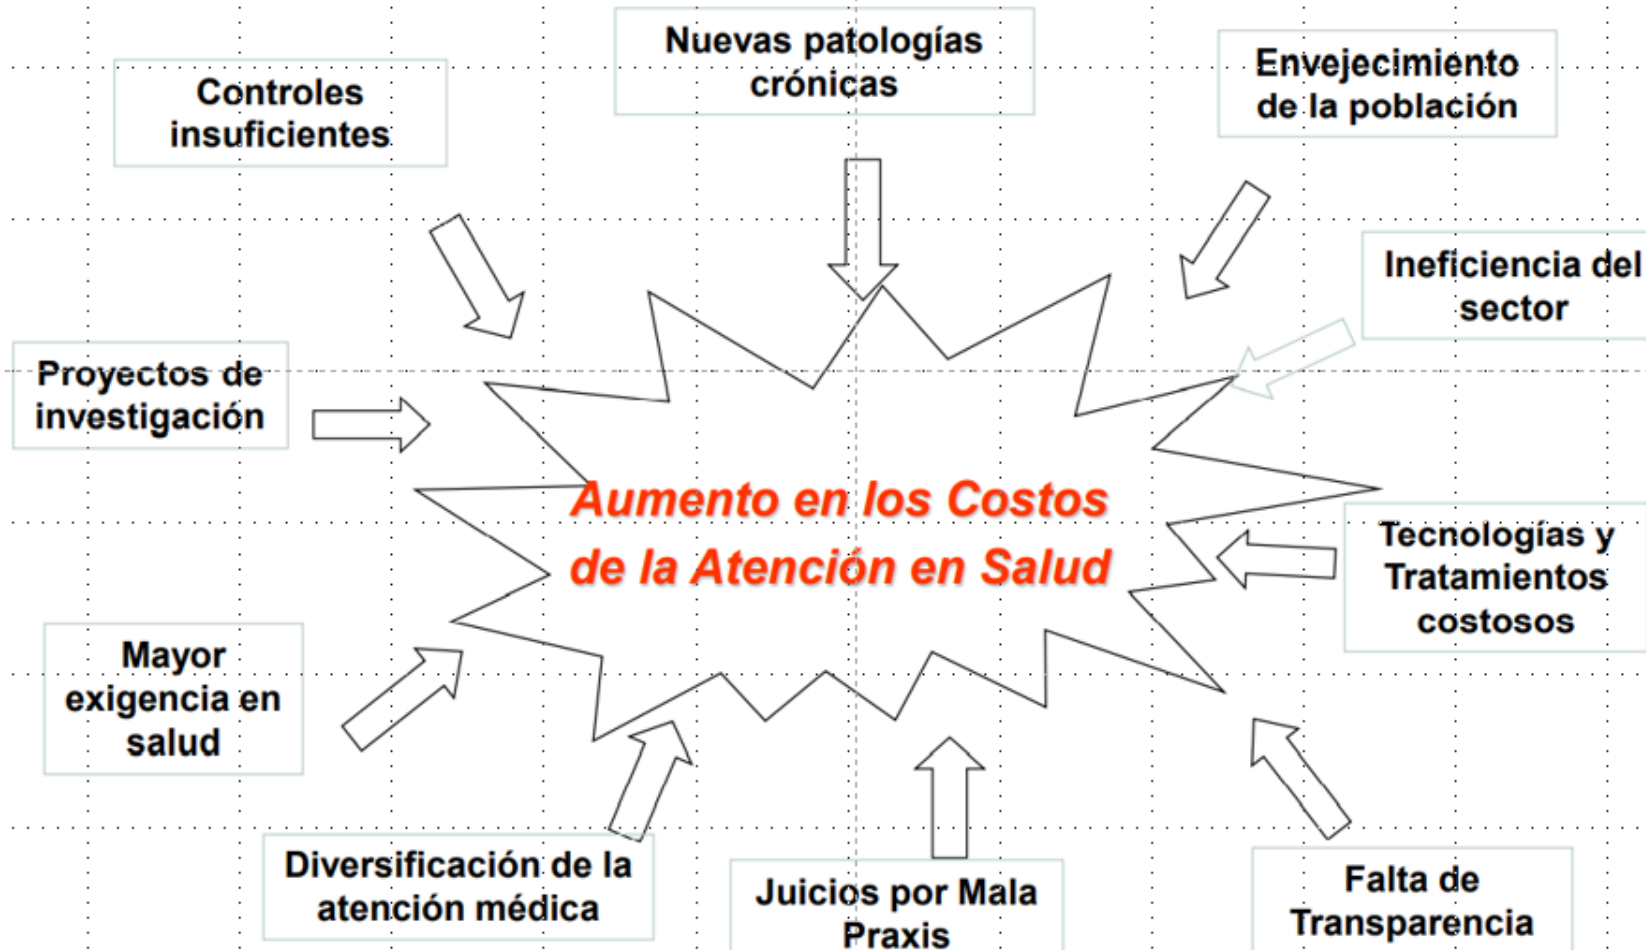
Nuevas patologías crónicas

Controles insuficientes

Envejecimiento de la población

Ineficiencia del sector

Proyectos de investigación

Aumento en los Costos de la Atención en Salud

Tecnologías y Tratamientos costosos

Mayor exigencia en salud

Diversificación de la atención médica

Juicios por Mala Praxis

Falta de Transparencia